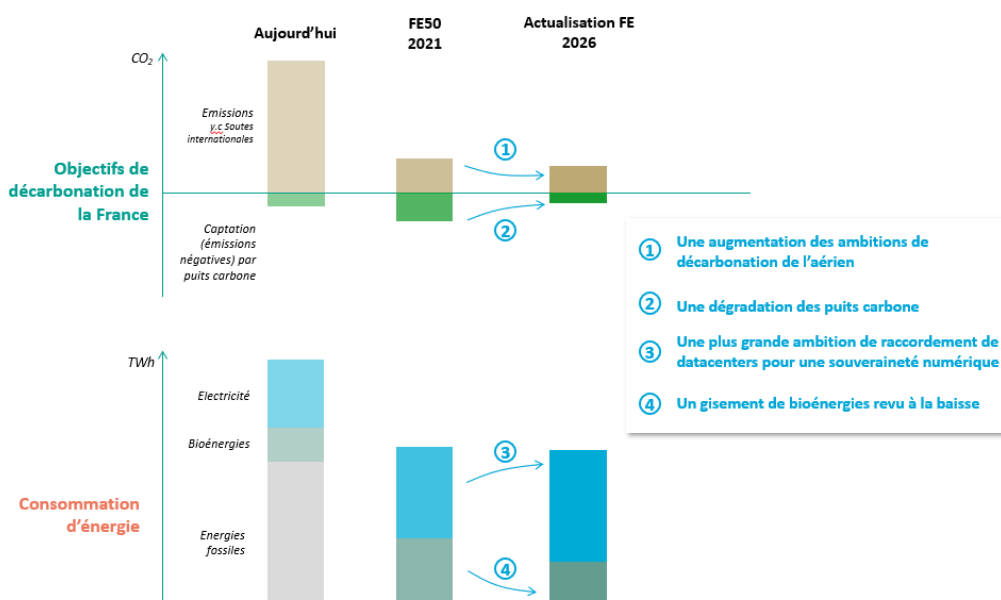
Aujourd'hui

FE50 2021

Actualisation FE 2026

$CO_2$

Emissions y.c Soutes internationales

Objectifs de décarbonation de la France

Captation (émissions négatives) par puits carbone

1

2

1 Une augmentation des ambitions de décarbonation de l'aérien

2 Une dégradation des puits carbone

3 Une plus grande ambition de raccordement de datacenters pour une souveraineté numérique

4 Un gisement de bioénergies revu à la baisse

TWh

Electricité

Bioénergies

Consommation d'énergie

Energies fossiles

3

4